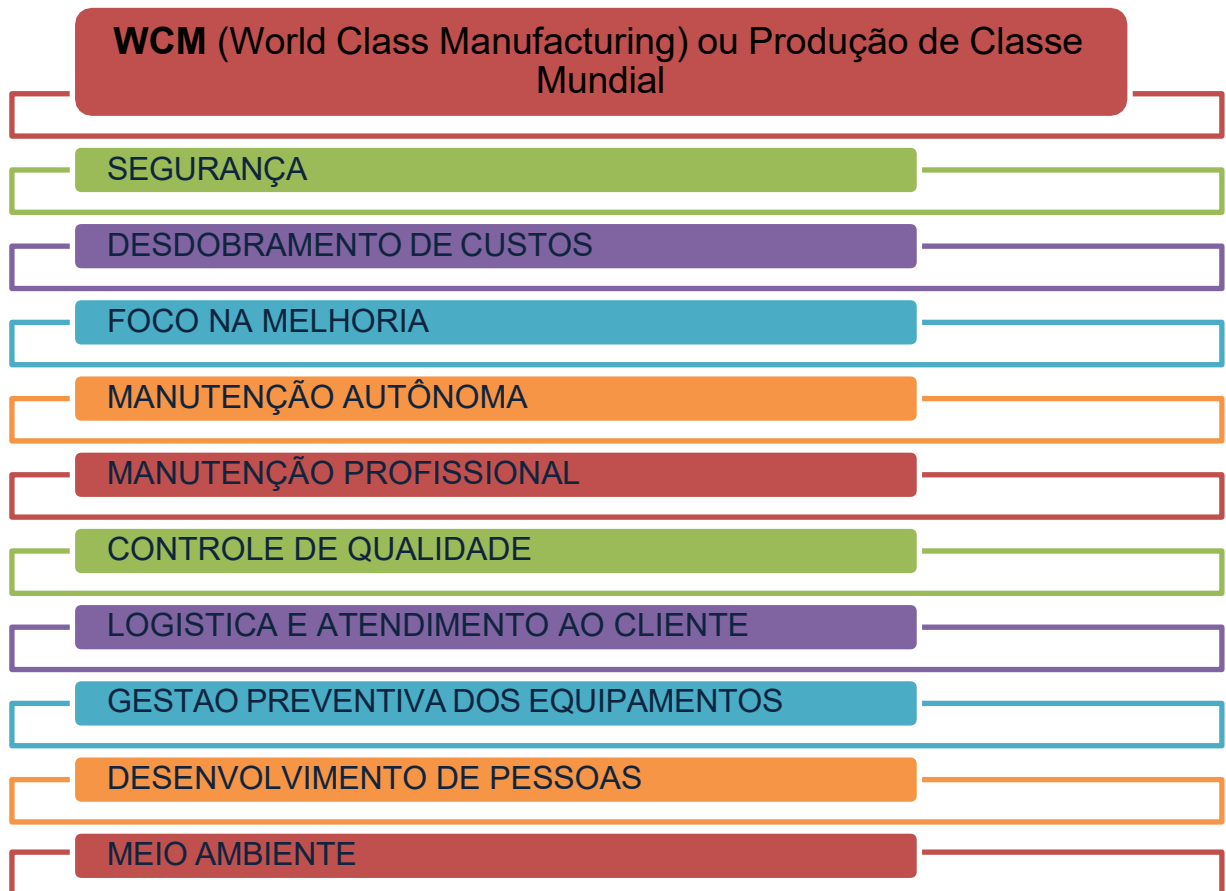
**WCM** (World Class Manufacturing) ou Produção de Classe Mundial

SEGURANÇA

DESDOBRAMENTO DE CUSTOS

FOCO NA MELHORIA

MANUTENÇÃO AUTÔNOMA

MANUTENÇÃO PROFISSIONAL

CONTROLE DE QUALIDADE

LOGISTICA E ATENDIMENTO AO CLIENTE

GESTAO PREVENTIVA DOS EQUIPAMENTOS

DESENVOLVIMENTO DE PESSOAS

MEIO AMBIENTE